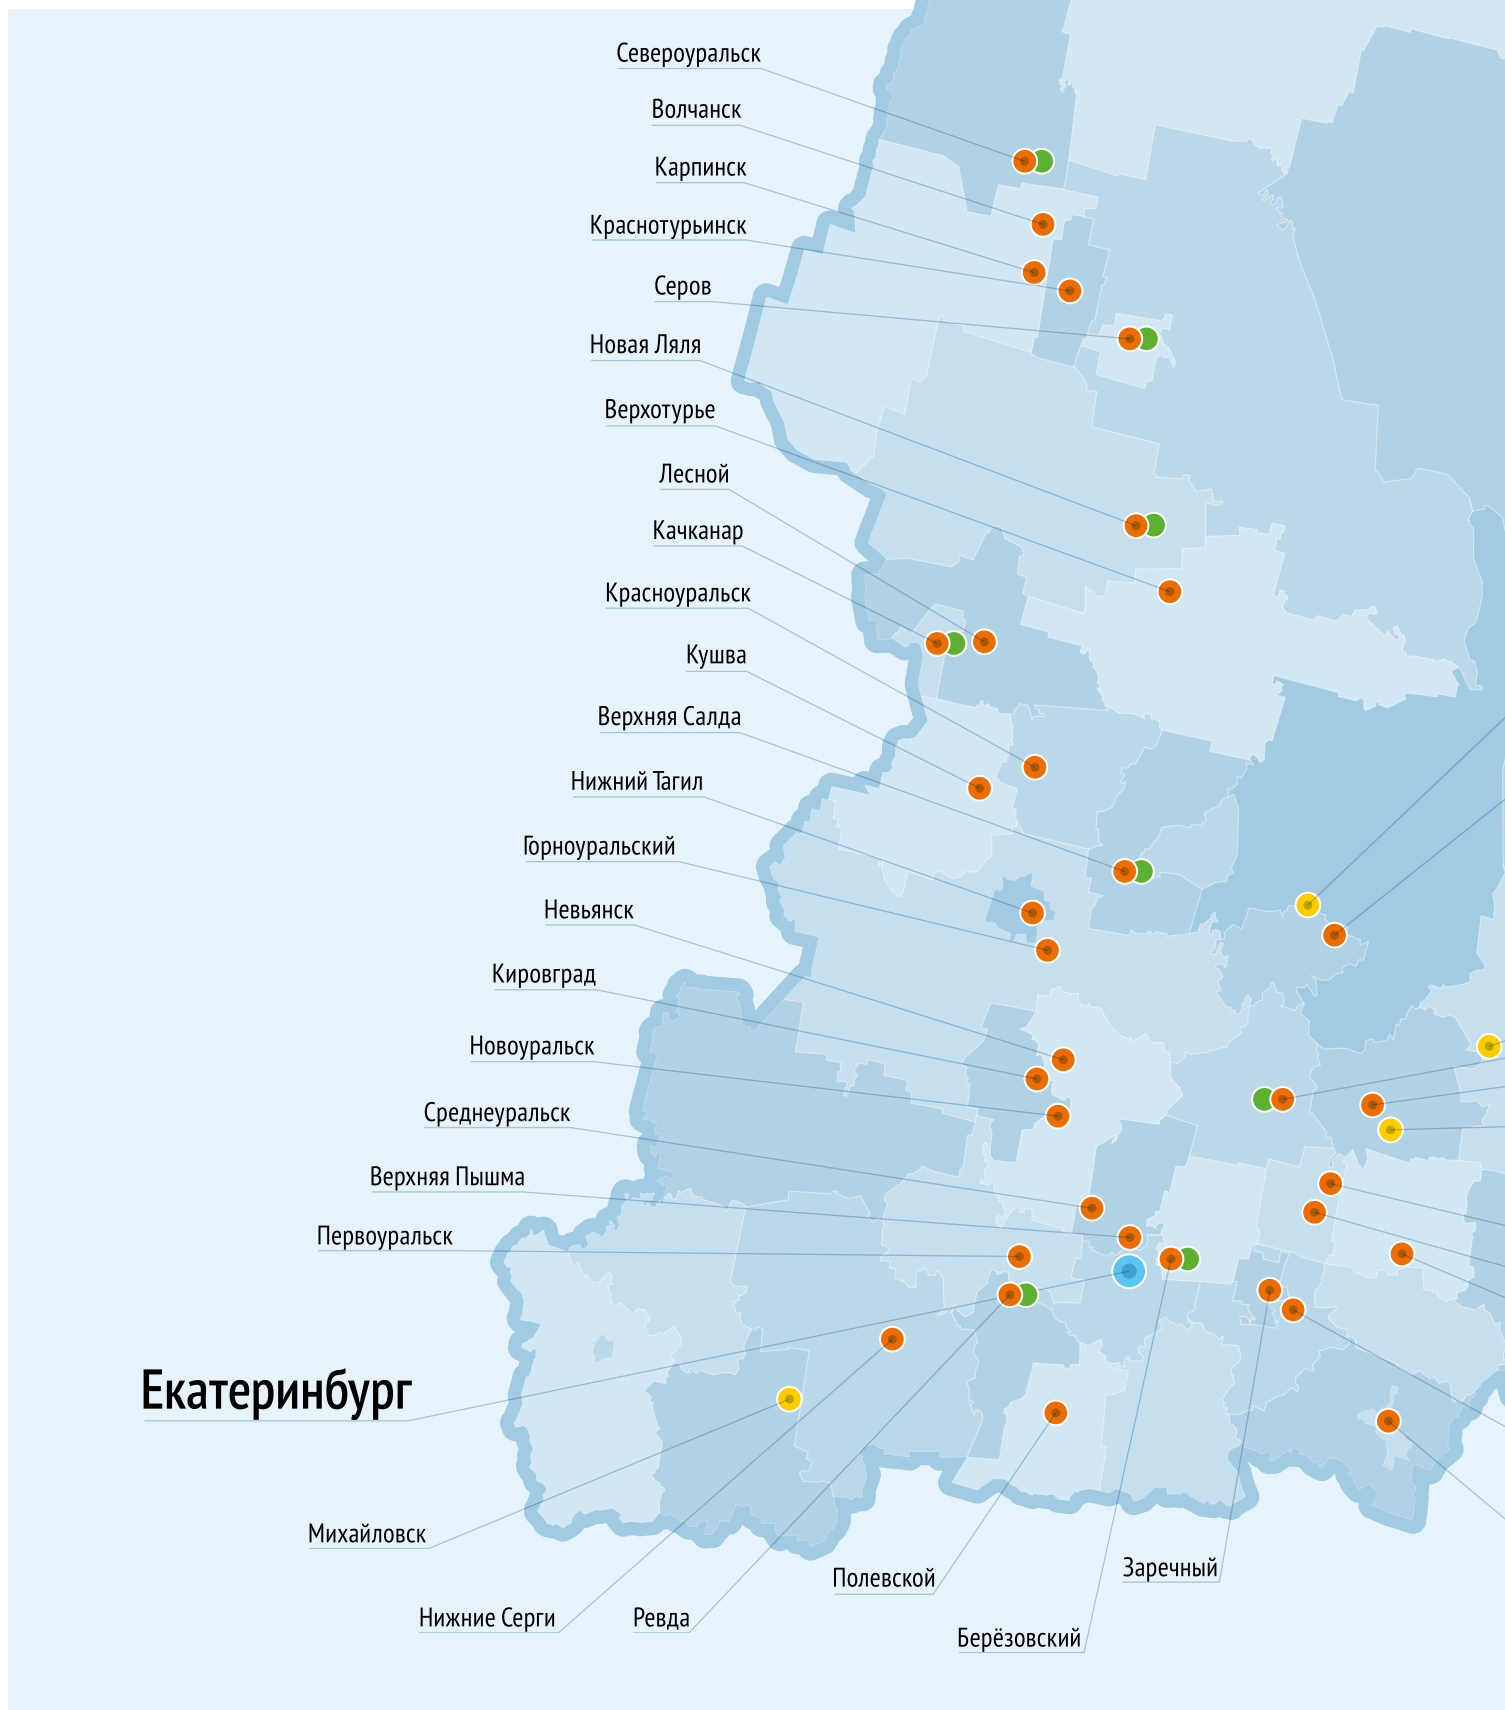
Североуральск
Волчанск
Карпинск
Краснотурьинск
Серов
Новая Ляля
Верхотурье
Лесной
Качканар
Красноуральск
Кушва
Верхняя Салда
Нижний Тагил
Горноуральский
Невьянск
Кировград
Новоуральск
Среднеуральск
Верхняя Пышма
Первоуральск
Екатеринбург
Михайловск
Нижние Серги
Ревда
Полевской
Берёзовский
Заречный